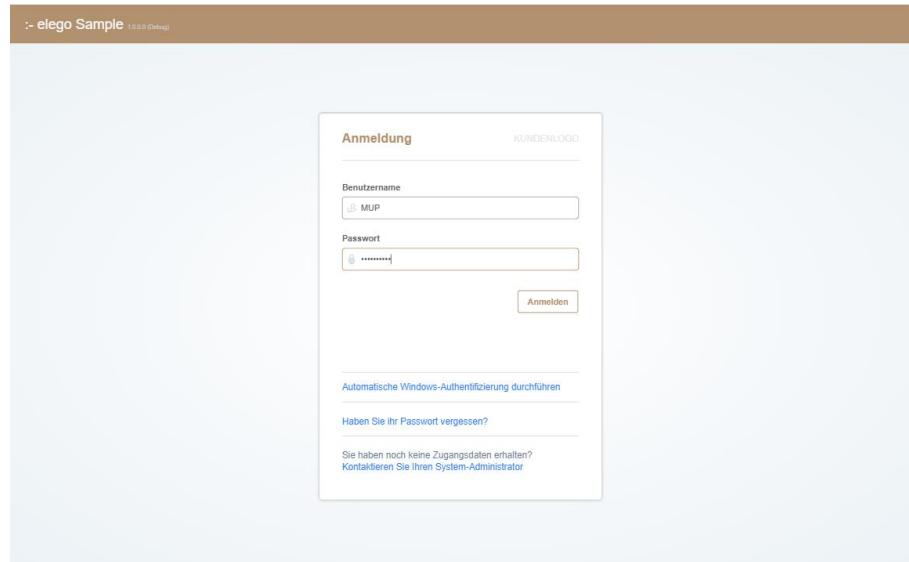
:- elego Sample 1.0.0.0 (Debug)

Anmeldung KUNDENLOGO

Benutzername
MUP

Passwort
••••••••••

Anmelden

Automatische Windows-Authentifizierung durchführen

Haben Sie ihr Passwort vergessen?

Sie haben noch keine Zugangsdaten erhalten?
Kontaktieren Sie Ihren System-Administrator